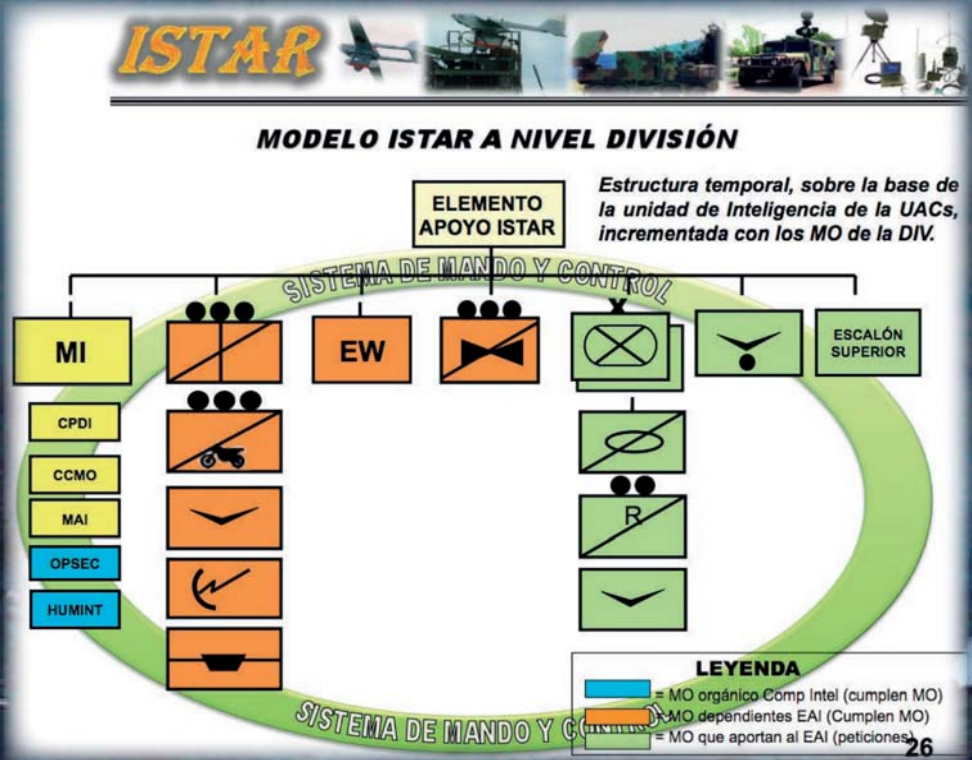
ISTAR

MODELO ISTAR A NIVEL DIVISIÓN

ELEMENTO APOYO ISTAR

Estructura temporal, sobre la base de la unidad de Inteligencia de la UACs, incrementada con los MO de la DIV.

SISTEMA DE MANDO Y CONTROL

MI

EW

X

ESCALÓN SUPERIOR

CPDI

CCMO

MAI

OPSEC

HUMINT

R

LEYENDA
= MO orgánico Comp Intel (cumplen MO)
= MO dependientes EAI (Cumplen MO)
= MO que aportan al EAI (peticiones)

SISTEMA DE MANDO Y CONTROL

26